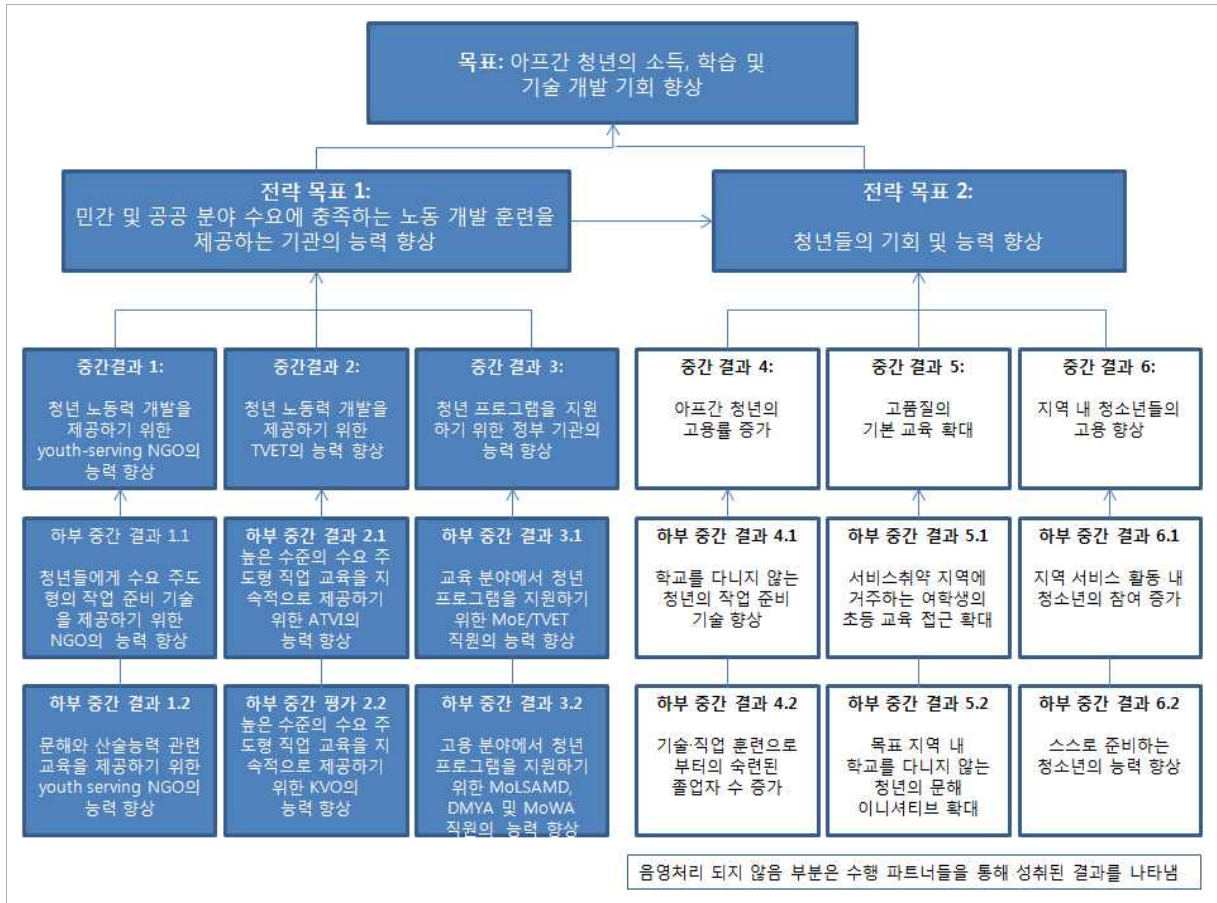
목표: 아프간 청년의 소득, 학습 및 기술 개발 기회 향상

전략 목표 1:
민간 및 공공 분야 수요에 충족하는 노동 개발 훈련을 제공하는 기관의 능력 향상

전략 목표 2:
청년들의 기회 및 능력 향상

중간결과 1:
청년 노동력 개발을 제공하기 위한 youth-serving NGO의 능력 향상

중간결과 2:
청년 노동력 개발을 제공하기 위한 TVET의 능력 향상

중간 결과 3:
청년 프로그램을 지원하기 위한 정부 기관의 능력 향상

중간 결과 4:
아프간 청년의 고용률 증가

중간 결과 5:
고품질의 기본 교육 확대

중간 결과 6:
지역 내 청소년들의 고용 향상

하부 중간 결과 1.1
청년들에게 수요 주도형의 작업 준비 기술을 제공하기 위한 NGO의 능력 향상

하부 중간 결과 2.1
높은 수준의 수요 주도형 직업 교육을 지속적으로 제공하기 위한 ATVI의 능력 향상

하부 중간 결과 3.1
교육 분야에서 청년 프로그램을 지원하기 위한 MoE/TVET 직원의 능력 향상

하부 중간 결과 4.1
학교를 다니지 않는 청년의 작업 준비 기술 향상

하부 중간 결과 5.1
서비스취약 지역에 거주하는 여학생의 초등 교육 접근 확대

하부 중간 결과 6.1
지역 서비스 활동 내 청소년의 참여 증가

하부 중간 결과 1.2
문해와 산술능력 관련 교육을 제공하기 위한 youth serving NGO의 능력 향상

하부 중간 평가 2.2
높은 수준의 수요 주도형 직업 교육을 지속적으로 제공하기 위한 KVO의 능력 향상

하부 중간 결과 3.2
고용 분야에서 청년 프로그램을 지원하기 위한 MoLSAMD, DMYA 및 MoWA 직원의 능력 향상

하부 중간 결과 4.2
기술·직업 훈련으로부터의 숙련된 졸업자 수 증가

하부 중간 결과 5.2
목표 지역 내 학교를 다니지 않는 청년의 문해 이니셔티브 확대

하부 중간 결과 6.2
스스로 준비하는 청소년의 능력 향상

음영처리 되지 않음 부분은 수행 파트너들을 통해 성취된 결과를 나타냄